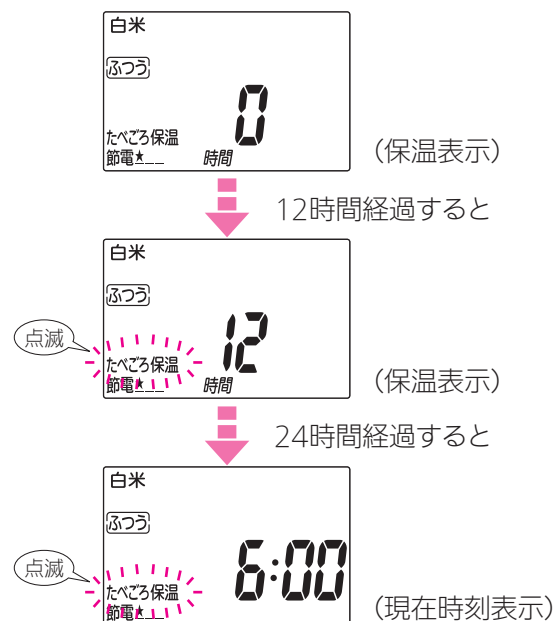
白米

ふつう

たべごろ保温
節電★＿＿

0
時間

（保温表示）

12時間経過すると

白米

ふつう

点滅

たべごろ保温
節電★＿＿

12
時間

（保温表示）

24時間経過すると

白米

ふつう

点滅

たべごろ保温
節電★＿＿

6:00

（現在時刻表示）